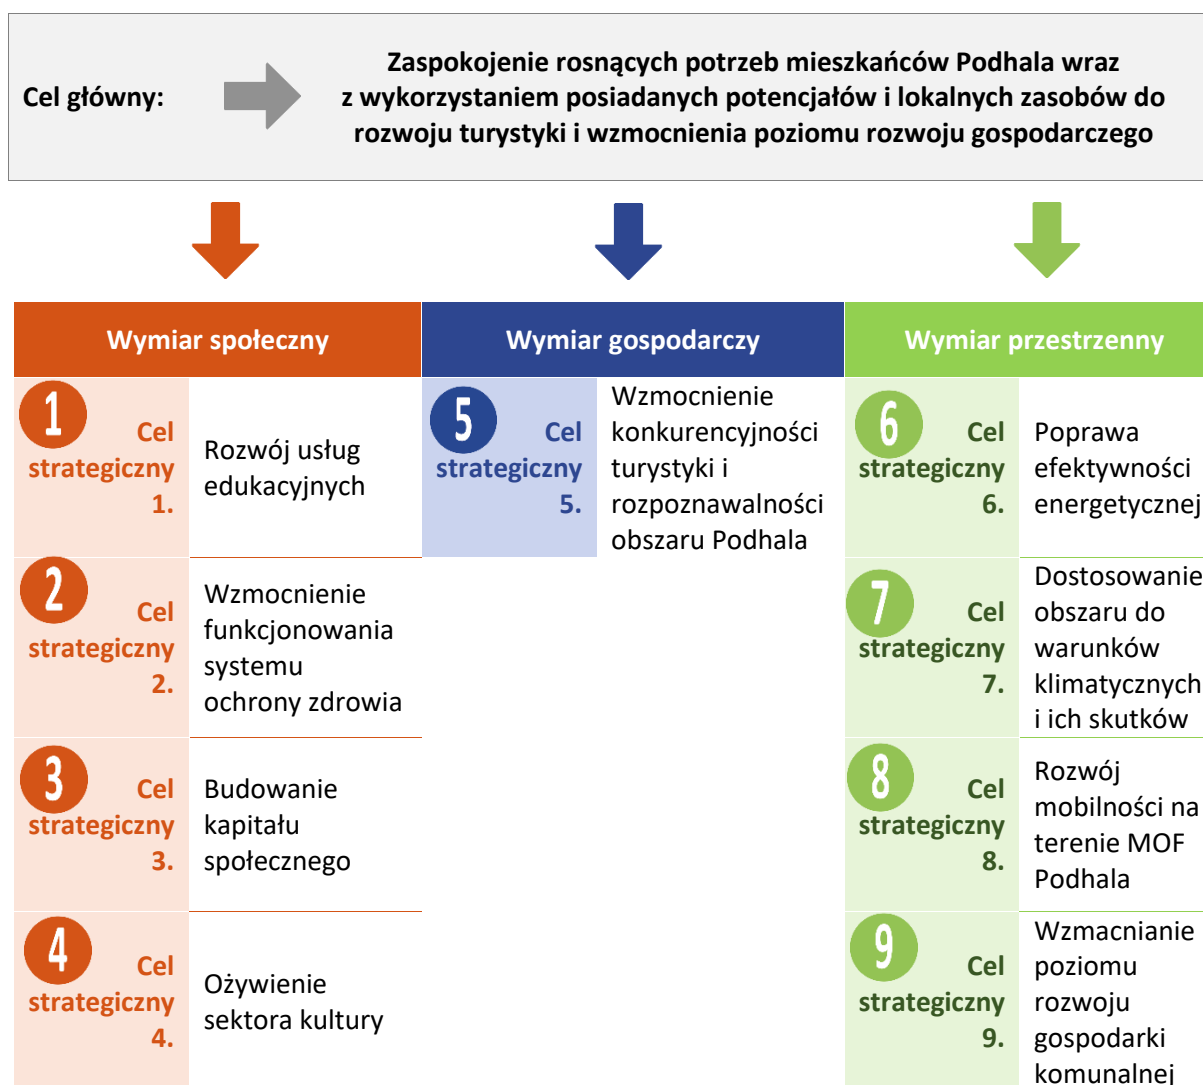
Cel główny:

Zaspokojenie rosnących potrzeb mieszkańców Podhala wraz z wykorzystaniem posiadanych potencjałów i lokalnych zasobów do rozwoju turystyki i wzmocnienia poziomu rozwoju gospodarczego

Wymiar społeczny

1 Cel strategiczny 1.
Rozwój usług edukacyjnych

2 Cel strategiczny 2.
Wzmocnienie funkcjonowania systemu ochrony zdrowia

3 Cel strategiczny 3.
Budowanie kapitału społecznego

4 Cel strategiczny 4.
Ożywienie sektora kultury

Wymiar gospodarczy

5 Cel strategiczny 5.
Wzmocnienie konkurencyjności turystyki i rozpoznawalności obszaru Podhala

Wymiar przestrzenny

6 Cel strategiczny 6.
Poprawa efektywności energetycznej

7 Cel strategiczny 7.
Dostosowanie obszaru do warunków klimatycznych i ich skutków

8 Cel strategiczny 8.
Rozwój mobilności na terenie MOF Podhala

9 Cel strategiczny 9.
Wzmacnianie poziomu rozwoju gospodarki komunalnej